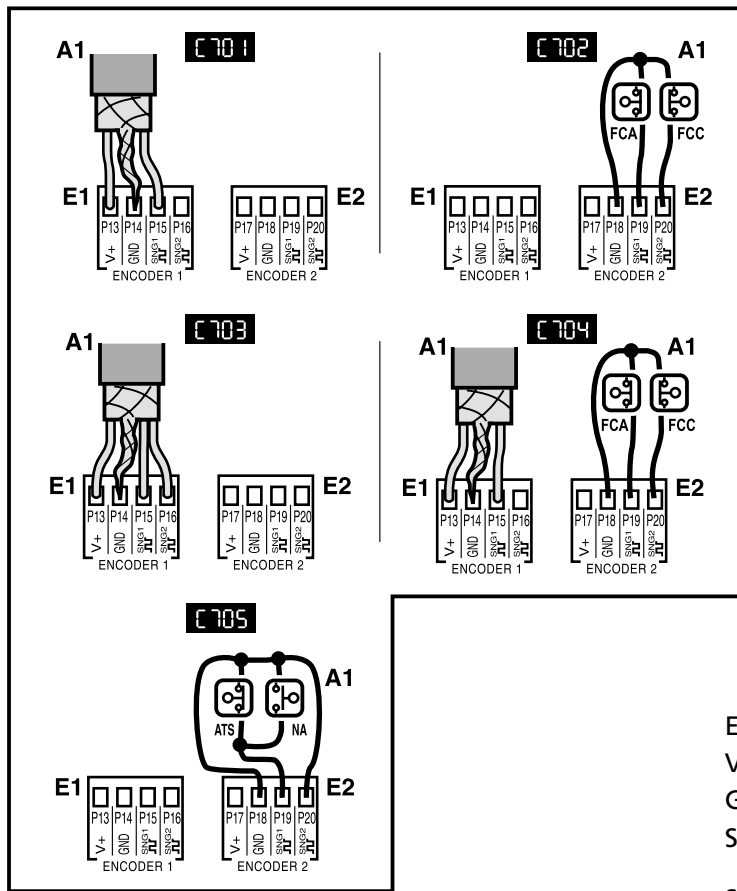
A1 C701

E1 P13 P14 P15 P16 V+ GND SNG1 SNG2 ENCODER 1

P17 P18 P19 P20 V+ GND SNG1 SNG2 ENCODER 2 E2

C702 A1

FCA FCC

E1 P13 P14 P15 P16 V+ GND SNG1 SNG2 ENCODER 1

P17 P18 P19 P20 V+ GND SNG1 SNG2 ENCODER 2 E2

A1 C703

E1 P13 P14 P15 P16 V+ GND SNG1 SNG2 ENCODER 1

P17 P18 P19 P20 V+ GND SNG1 SNG2 ENCODER 2 E2

A1 C704 A1

FCA FCC

E1 P13 P14 P15 P16 V+ GND SNG1 SNG2 ENCODER 1

P17 P18 P19 P20 V+ GND SNG1 SNG2 ENCODER 2 E2

C705

A1

ATS NA

E1 P13 P14 P15 P16 V+ GND SNG1 SNG2 ENCODER 1

P17 P18 P19 P20 V+ GND SNG1 SNG2 ENCODER 2 E2

E
V
G
S